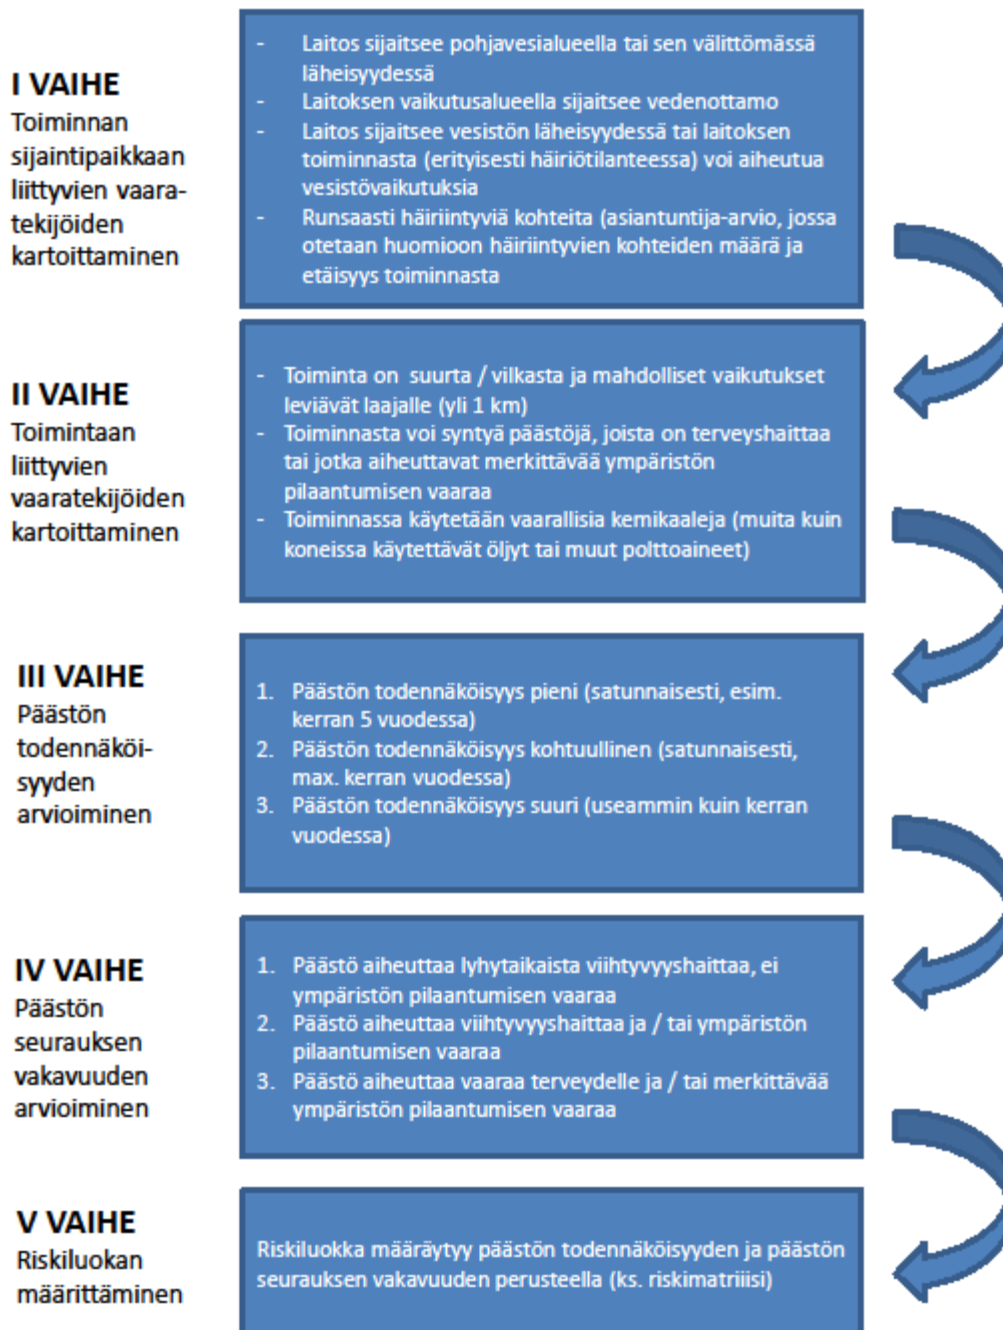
I VAIHE
Toiminnan sijaintipaikkaan liittyvien vaaratekijöiden kartoittaminen

- Laitos sijaitsee pohjavesialueella tai sen välittömässä läheisyydessä
- Laitoksen vaikutusalueella sijaitsee vedenottamo
- Laitos sijaitsee vesistön läheisyydessä tai laitoksen toiminnasta (erityisesti häiriötilanteessa) voi aiheutua vesistövaikutuksia
- Runsaasti häiriintyviä kohteita (asiantuntija-arvio, jossa otetaan huomioon häiriintyvien kohteiden määrä ja etäisyys toiminnasta

II VAIHE
Toimintaan liittyvien vaaratekijöiden kartoittaminen

- Toiminta on suurta / vilkasta ja mahdolliset vaikutukset leviävät laajalle (yli 1 km)
- Toiminnasta voi syntyä päästöjä, joista on terveyshaittaa tai jotka aiheuttavat merkittävää ympäristön pilaantumisen vaaraa
- Toiminnassa käytetään vaarallisia kemikaaleja (muita kuin koneissa käytettävät öljyt tai muut polttoaineet)

III VAIHE
Päästön todennäköisyyden arvioiminen

1. Päästön todennäköisyys pieni (satunnaisesti, esim. kerran 5 vuodessa)
2. Päästön todennäköisyys kohtuullinen (satunnaisesti, max. kerran vuodessa)
3. Päästön todennäköisyys suuri (useammin kuin kerran vuodessa)

IV VAIHE
Päästön seurauksen vakavuuden arvioiminen

1. Päästö aiheuttaa lyhytaikaista viihtyvyyshaittaa, ei ympäristön pilaantumisen vaaraa
2. Päästö aiheuttaa viihtyvyyshaittaa ja / tai ympäristön pilaantumisen vaaraa
3. Päästö aiheuttaa vaaraa terveydelle ja / tai merkittävää ympäristön pilaantumisen vaaraa

V VAIHE
Riskiluokan määrittäminen

Riskiluokka määräytyy päästön todennäköisyyden ja päästön seurauksen vakavuuden perusteella (ks. riskimatriiisi)